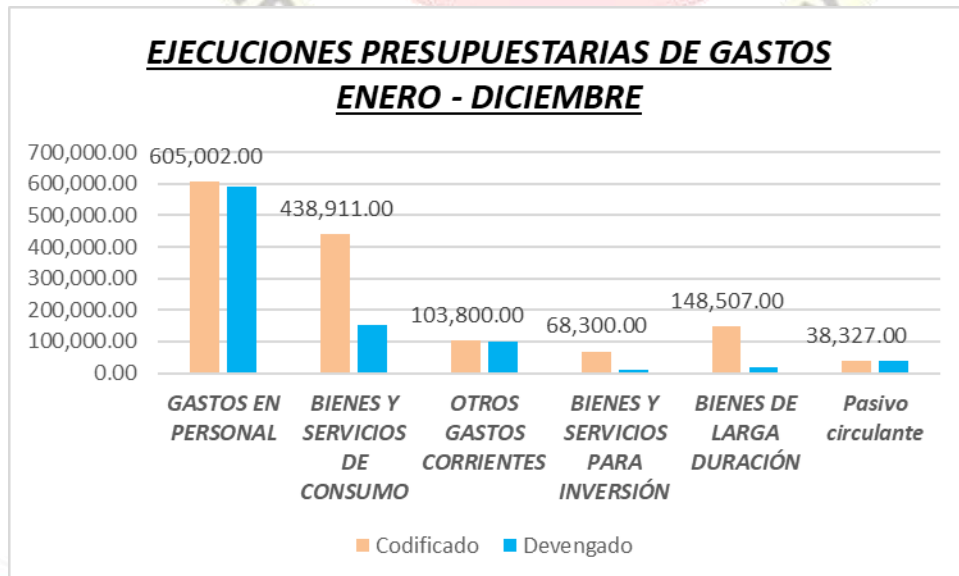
EJECUCIONES PRESUPUESTARIAS DE GASTOS
ENERO - DICIEMBRE

700,000.00
600,000.00
500,000.00
400,000.00
300,000.00
200,000.00
100,000.00
0.00

605,002.00
438,911.00
103,800.00
68,300.00
148,507.00
38,327.00

GASTOS EN PERSONAL
BIENES Y SERVICIOS DE CONSUMO
OTROS GASTOS CORRIENTES
BIENES Y SERVICIOS PARA INVERSIÓN
BIENES DE LARGA DURACIÓN
Pasivo circulante

Codificado
Devengado